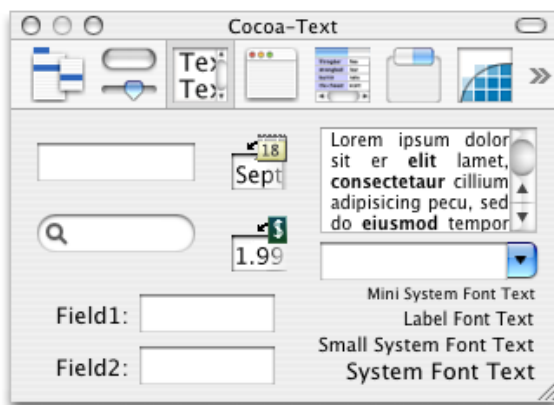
Cocoa-Text

Te
Te

»

18
Sept

$
1.99

Lorem ipsum dolor sit er **elit** lamet, **consectetaur** cillium adipisicing pecu, sed do **eiusmod** tempor

Field1:

Field2:

Mini System Font Text
Label Font Text
Small System Font Text
System Font Text